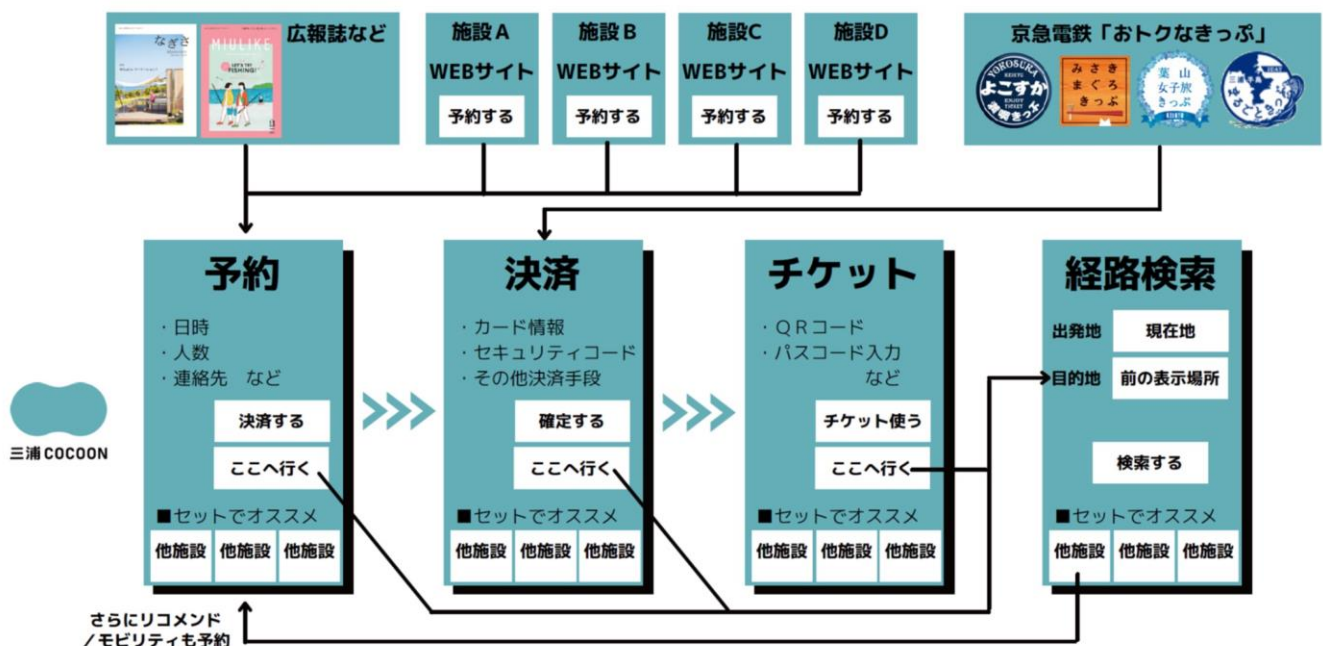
なぎさ

MIULIKE

LET'S TRY FISHING!

広報誌など

施設A
WEBサイト
予約する

施設B
WEBサイト
予約する

施設C
WEBサイト
予約する

施設D
WEBサイト
予約する

京急電鉄「おトクなきっぷ」

YOKOSUKA
よこすか
満喫きっぷ

みさき
まぐろ
きっぷ

葉山
女子旅
きっぷ

三浦
ゆるっと

予約
・日時
・人数
・連絡先　など
決済する
ここへ行く
■セットでオススメ
他施設　他施設　他施設

決済
・カード情報
・セキュリティコード
・その他決済手段
確定する
ここへ行く
■セットでオススメ
他施設　他施設　他施設

チケット
・ＱＲコード
・パスコード入力
など
チケット使う
ここへ行く
■セットでオススメ
他施設　他施設　他施設

経路検索
出発地　現在地
目的地　前の表示場所
検索する
■セットでオススメ
他施設　他施設　他施設

三浦 COCOON

さらにリコメンド
／モビリティも予約